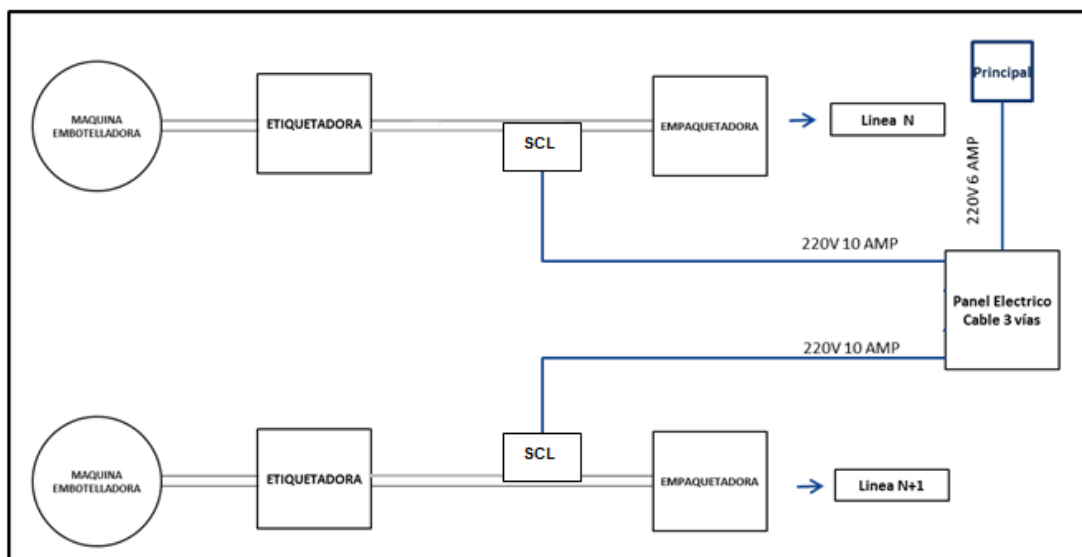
MAQUINA EMBOTELLADORA

ETIQUETADORA

SCL

EMPAQUETADORA

Linea N

Principal

220V 6 AMP

220V 10 AMP

Panel Electrico Cable 3 vías

220V 10 AMP

MAQUINA EMBOTELLADORA

ETIQUETADORA

SCL

EMPAQUETADORA

Linea N+1